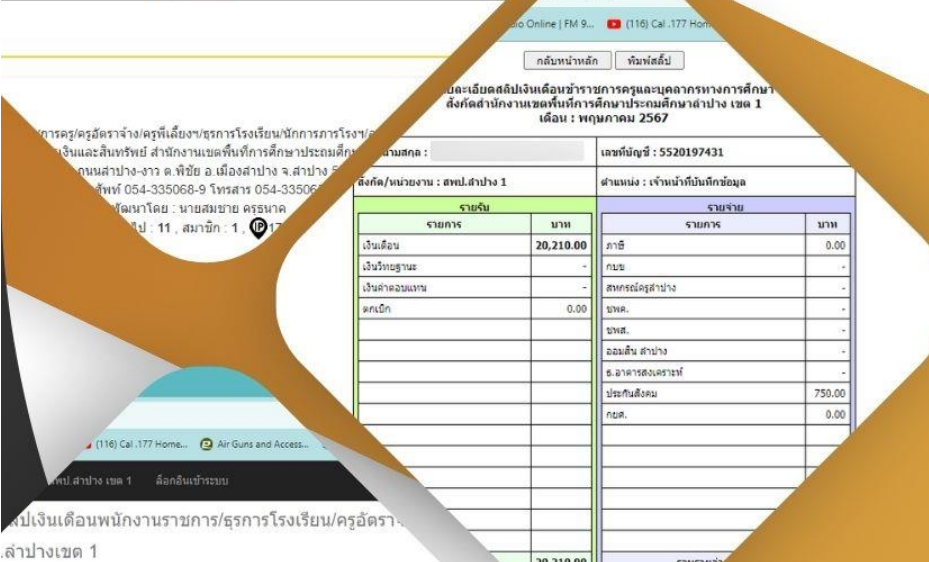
dio Online | FM 9... (116) Cal .177 Hom...

กลับหน้าหลัก พิมพ์สลิป

รายละเอียดสลิปเงินเดือนข้าราชการครูและบุคลากรทางการศึกษา สังกัดสำนักงานเขตพื้นที่การศึกษาประถมศึกษาลำปาง เขต 1
เดือน : พฤษภาคม 2567

ชื่อ-นามสกุล :
เลขที่บัญชี : 5520197431
สังกัด/หน่วยงาน : สพป.ลำปาง 1
ตำแหน่ง : เจ้าหน้าที่บันทึกข้อมูล

| รายรับ | | รายจ่าย | |
|---|---|---|---|
| รายการ | บาท | รายการ | บาท |
| เงินเดือน | 20,210.00 | ภาษี | 0.00 |
| เงินวิทยฐานะ | - | กบข | - |
| เงินค่าตอบแทน | - | สหกรณ์ครูลำปาง | - |
| ตกเบิก | 0.00 | ชพค. | - |
| | | ชพส. | - |
| | | ออมสิน ลำปาง | - |
| | | ธ.อาคารสงเคราะห์ | - |
| | | ประกันสังคม | 750.00 |
| | | กยศ. | 0.00 |
| | 20,210.00 | รวมรายจ่าย | |

การครู/ครูอัตราจ้าง/ครูพี่เลี้ยง/ธุรการโรงเรียน/นักการภารโรง/
เงินและสินทรัพย์ สำนักงานเขตพื้นที่การศึกษาประถมศึก
ถนนลำปาง-งาว ต.พิชัย อ.เมืองลำปาง จ.ลำปาง
ศัพท์ 054-335068-9 โทรสาร 054-33506
พัฒนาโดย : นายสมชาย ครุธนาค
ไป : 11 , สมาชิก : 1 , 17

(116) Cal .177 Home... Air Guns and Access...
สพป.ลำปาง เขต 1 ล็อกอินเข้าระบบ
สลิปเงินเดือนพนักงานราชการ/ธุรการโรงเรียน/ครูอัตรา
ลำปางเขต 1